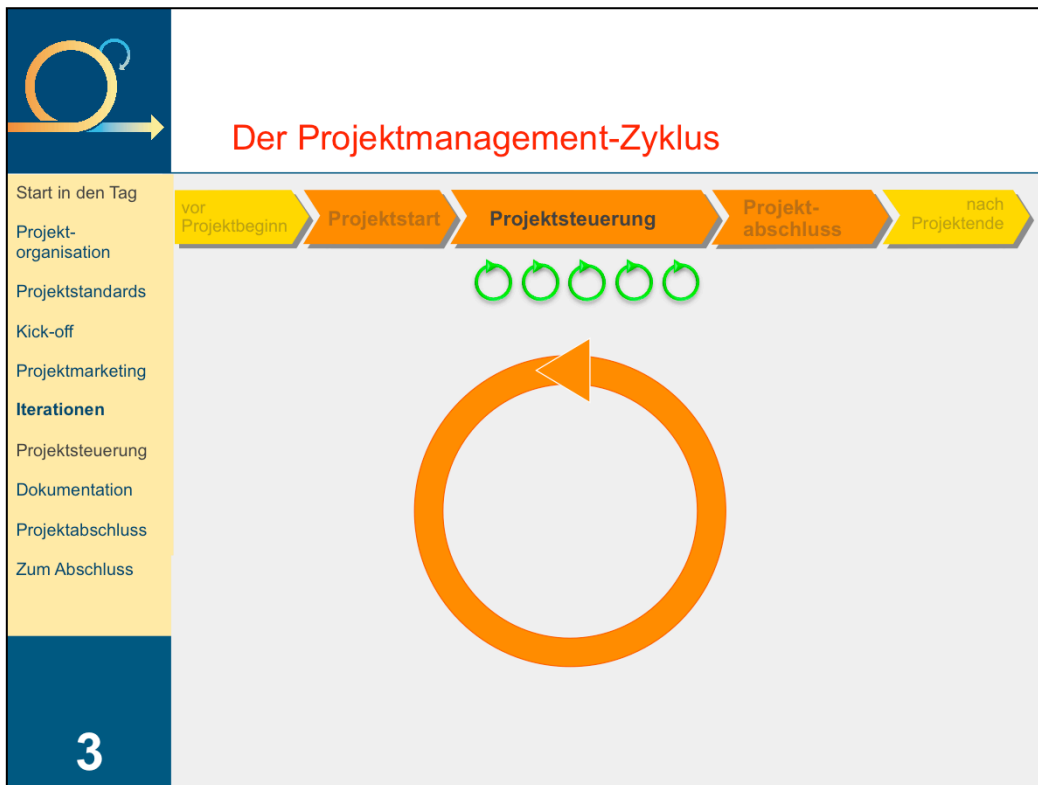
Der Projektmanagement-Zyklus

Start in den Tag

Projekt-organisation

Projektstandards

Kick-off

Projektmarketing

Iterationen

Projektsteuerung

Dokumentation

Projektabschluss

Zum Abschluss

3

vor Projektbeginn

Projektstart

Projektsteuerung

Projekt-abschluss

nach Projektende